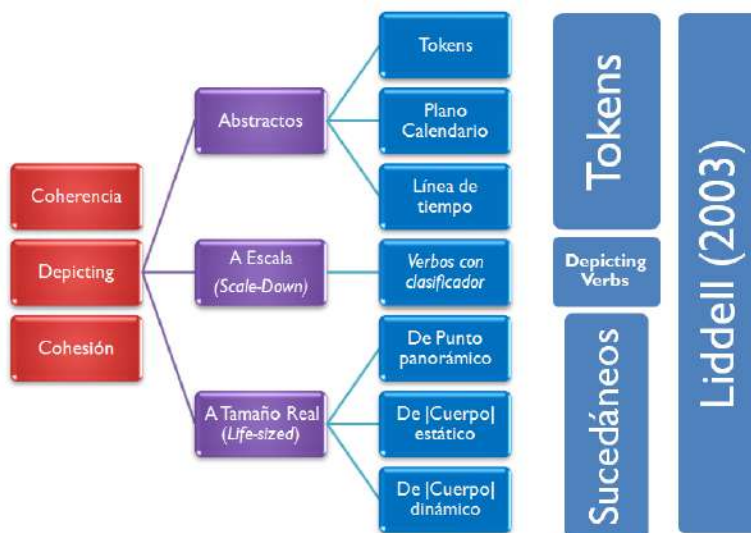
Coherencia

Depicting

Cohesión

Abstractos

A Escala (*Scale-Down*)

A Tamaño Real (*Life-sized*)

Tokens

Plano Calendario

Línea de tiempo

*Verbos con clasificador*

De Punto panorámico

De |Cuerpo| estático

De |Cuerpo| dinámico

Tokens

Depicting Verbs

Sucedáneos

Liddell (2003)